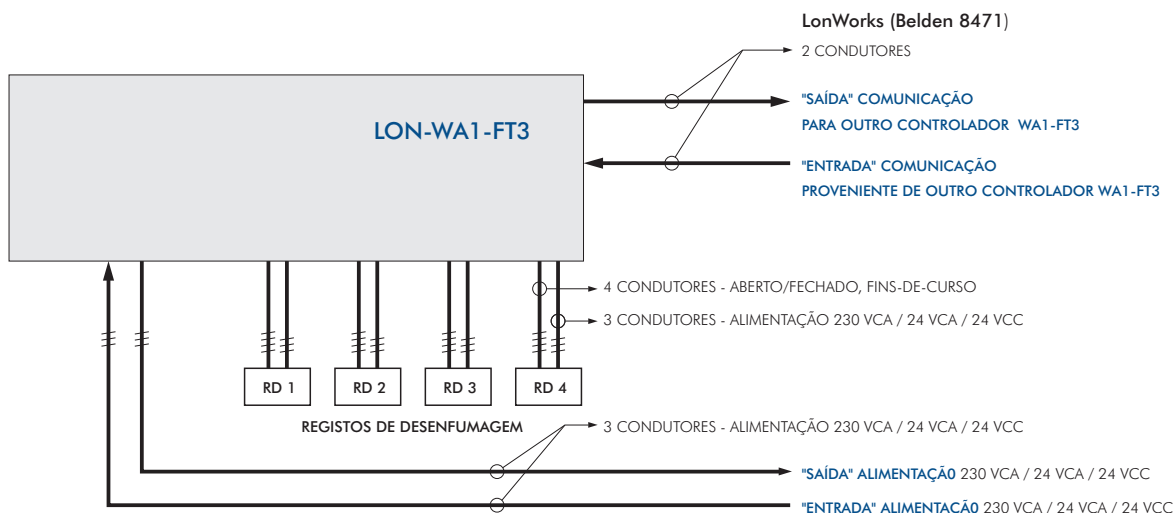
LonWorks (Belden 8471)

2 CONDUTORES

LON-WA1-FT3

"SAÍDA" COMUNICAÇÃO
PARA OUTRO CONTROLADOR WA1-FT3

"ENTRADA" COMUNICAÇÃO
PROVENIENTE DE OUTRO CONTROLADOR WA1-FT3

4 CONDUTORES - ABERTO/FECHADO, FINS-DE-CURSO

3 CONDUTORES - ALIMENTAÇÃO 230 VCA / 24 VCA / 24 VCC

RD 1

RD 2

RD 3

RD 4

REGISTOS DE DESENFUMAGEM

3 CONDUTORES - ALIMENTAÇÃO 230 VCA / 24 VCA / 24 VCC

"SAÍDA" ALIMENTAÇÃ0 230 VCA / 24 VCA / 24 VCC

"ENTRADA" ALIMENTAÇÃ0 230 VCA / 24 VCA / 24 VCC